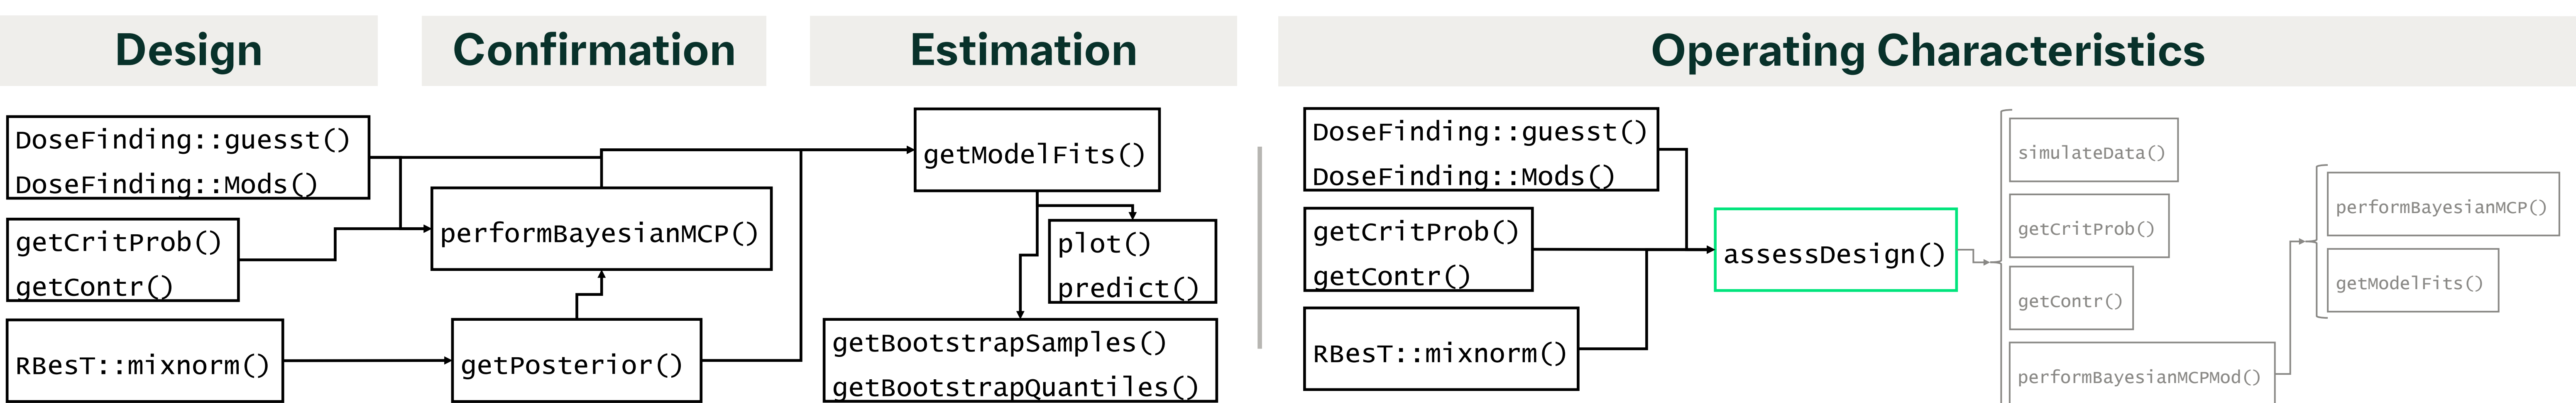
Design

Confirmation

Estimation

Operating Characteristics

DoseFinding::guesst()
DoseFinding::Mods()

getCritProb()
getContr()

RBesT::mixnorm()

performBayesianMCP()

getPosterior()

getModelFits()

plot()
predict()

getBootstrapSamples()
getBootstrapQuantiles()

DoseFinding::guesst()
DoseFinding::Mods()

getCritProb()
getContr()

RBesT::mixnorm()

assessDesign()

simulateData()

getCritProb()

getContr()

performBayesianMCPMod()

performBayesianMCP()

getModelFits()